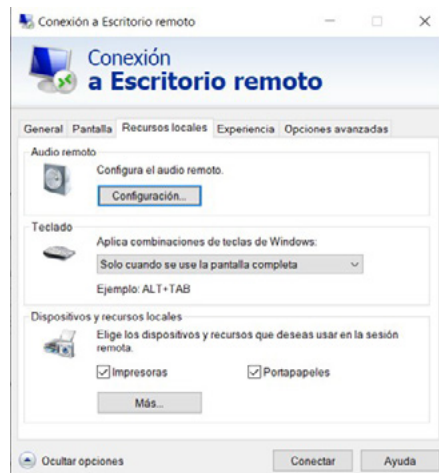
Conexión a Escritorio remoto

Conexión
a Escritorio remoto

General Pantalla Recursos locales Experiencia Opciones avanzadas

Audio remoto

Configura el audio remoto.

Configuración...

Teclado

Aplica combinaciones de teclas de Windows:

Solo cuando se use la pantalla completa

Ejemplo: ALT+TAB

Dispositivos y recursos locales

Elige los dispositivos y recursos que deseas usar en la sesión remota.

Impresoras

Portapapeles

Más...

Ocultar opciones

Conectar

Ayuda